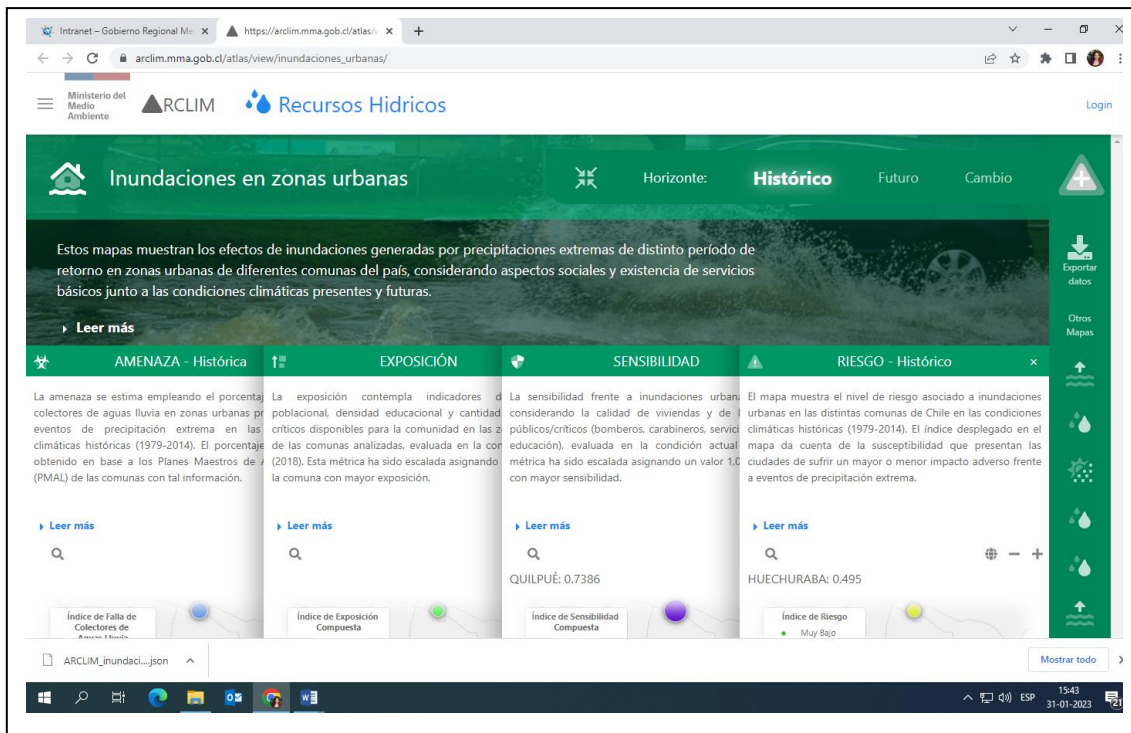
Intranet – Gobierno Regional Me ×
https://arclim.mma.gob.cl/atlas/ ×
+

arclim.mma.gob.cl/atlas/view/inundaciones_urbanas/

Ministerio del Medio Ambiente
ARCLIM
Recursos Hídricos
Login

Inundaciones en zonas urbanas
Horizonte:
Histórico
Futuro
Cambio

Estos mapas muestran los efectos de inundaciones generadas por precipitaciones extremas de distinto período de retorno en zonas urbanas de diferentes comunas del país, considerando aspectos sociales y existencia de servicios básicos junto a las condiciones climáticas presentes y futuras.

Leer más

Exportar datos
Otros Mapas

AMENAZA - Histórica

La amenaza se estima empleando el porcentaj colectores de aguas lluvia en zonas urbanas pr eventos de precipitación extrema en las climáticas históricas (1979-2014). El porcentaje obtenido en base a los Planes Maestros de (PMAL) de las comunas con tal información.

Leer más

Índice de Falla de Colectores de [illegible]

EXPOSICIÓN

La exposición contempla indicadores d poblacional, densidad educacional y cantidad críticos disponibles para la comunidad en las z de las comunas analizadas, evaluada en la con (2018). Esta métrica ha sido escalada asignando la comuna con mayor exposición.

Leer más

Índice de Exposición Compuesta

SENSIBILIDAD

La sensibilidad frente a inundaciones urban considerando la calidad de viviendas y de públicos/críticos (bomberos, carabineros, servici educación), evaluada en la condición actual métrica ha sido escalada asignando un valor 1.0 con mayor sensibilidad.

Leer más

QUILPUÉ: 0.7386

Índice de Sensibilidad Compuesta

RIESGO - Histórico
×

El mapa muestra el nivel de riesgo asociado a inundaciones urbanas en las distintas comunas de Chile en las condiciones climáticas históricas (1979-2014). El índice desplegado en el mapa da cuenta de la susceptibilidad que presentan las ciudades de sufrir un mayor o menor impacto adverso frente a eventos de precipitación extrema.

Leer más

HUECHURABA: 0.495

Índice de Riesgo
Muy Bajo

ARCLIM_inundaci....json
Mostrar todo

ESP
15:43
31-01-2023